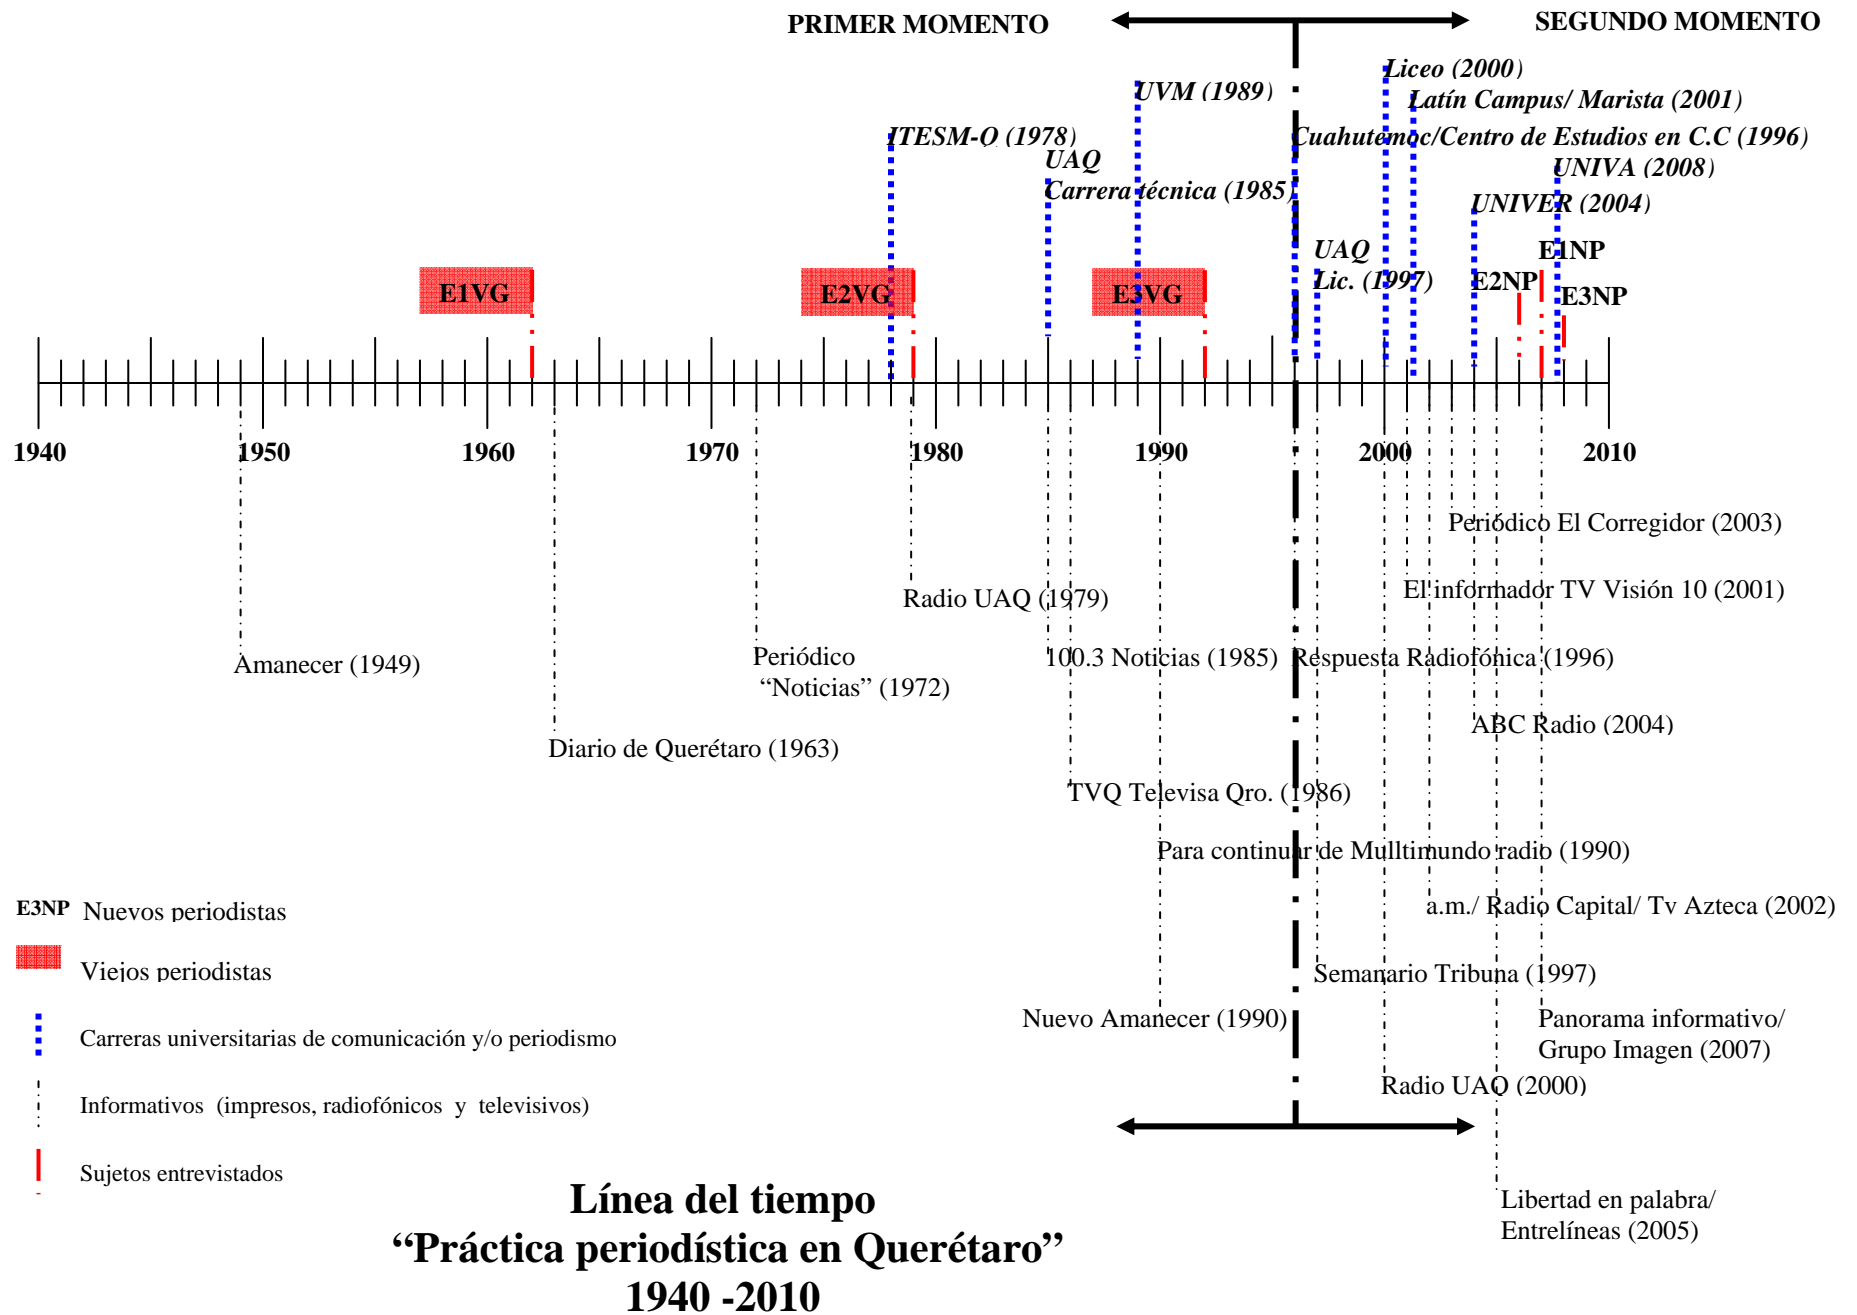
PRIMER MOMENTO

SEGUNDO MOMENTO

UVM (1989)

Liceo (2000)

Latín Campus/ Marista (2001)

ITESM-Q (1978)

Cuahutemoc/Centro de Estudios en C.C (1996)

UAQ
Carrera técnica (1985)

UNIVA (2008)

UNIVER (2004)

UAQ
Lic. (1997)

E1NP

E2NP

E3NP

E1VG

E2VG

E3VG

1940 1950 1960 1970 1980 1990 2000 2010

Periódico El Corregidor (2003)

El informador TV Visión 10 (2001)

Radio UAQ (1979)

100.3 Noticias (1985)

Respuesta Radiofónica (1996)

Amanecer (1949)

Periódico
"Noticias" (1972)

ABC Radio (2004)

Diario de Querétaro (1963)

TVQ Televisa Qro. (1986)

Para continuar de Mulltimundo radio (1990)

a.m./ Radio Capital/ Tv Azteca (2002)

E3NP Nuevos periodistas

Viejos periodistas

Semanario Tribuna (1997)

Nuevo Amanecer (1990)

Panorama informativo/
Grupo Imagen (2007)

Carreras universitarias de comunicación y/o periodismo

Radio UAQ (2000)

Informativos (impresos, radiofónicos y televisivos)

Sujetos entrevistados

Línea del tiempo
"Práctica periodística en Querétaro"
1940 -2010

Libertad en palabra/
Entrelíneas (2005)